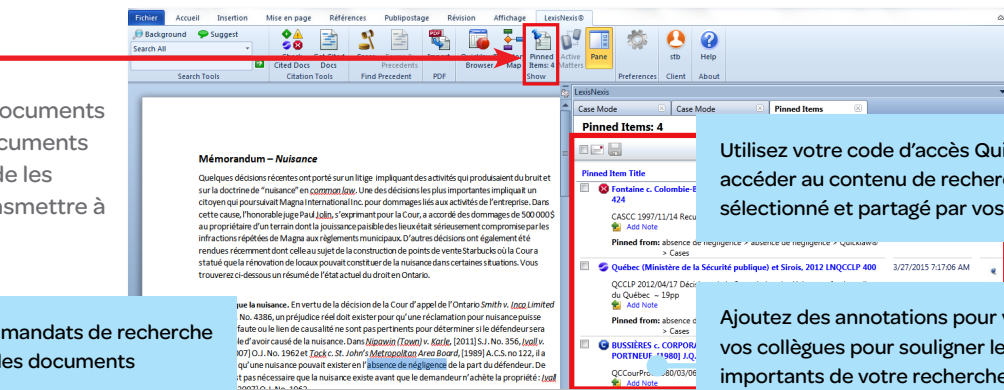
Fichier Accueil Insertion Mise en page Références Publipostage Révision Affichage LexisNexis®

Background Suggest
Search All
Search Tools

Cited Docs Docs
Citation Tools
Precedents
Find Precedent
PDF
Browser Map
Pinned Items: 4
Show
Active Matters Pane
Preferences
stb
Client
Help
About

ocuments
cuments
de les
nsmettre à

Mémorandum – Nuisance

Quelques décisions récentes ont porté sur un litige impliquant des activités qui produisaient du bruit et sur la doctrine de "nuisance" en common law. Une des décisions les plus importantes impliquait un citoyen qui poursuivait Magna International Inc. pour dommages liés aux activités de l'entreprise. Dans cette cause, l'honorable juge Paul Jolin, s'exprimant pour la Cour, a accordé des dommages de 500 000$ au propriétaire d'un terrain dont la jouissance paisible des lieux était sérieusement compromise par les infractions répétées de Magna aux règlements municipaux. D'autres décisions ont également été rendues récemment dont celle au sujet de la construction de points de vente Starbucks où la Cour a statué que la rénovation de locaux pouvait constituer de la nuisance dans certaines situations. Vous trouverez ci-dessous un résumé de l'état actuel du droit en Ontario.

que la nuisance. En vertu de la décision de la Cour d'appel de l'Ontario Smith v. Inco Limited No. 4386, un préjudice réel doit exister pour qu'une réclamation pour nuisance puisse faute ou le lien de causalité ne sont pas pertinents pour déterminer si le défendeur sera de l'avoir causé de la nuisance. Dans Nipawin (Town) v. Karle, [2011] S.J. No. 356, Ivall v. 07] O.J. No. 1962 et Tock c. St. John's Metropolitan Area Board, [1989] A.C.S. no 122, il a qu'une nuisance pouvait exister en l'absence de négligence de la part du défendeur. De est pas nécessaire que la nuisance existe avant que le demandeur n'achète la propriété : Ivall 2007] O.J. No. 1962

mandats de recherche
les documents

LexisNexis
Case Mode Case Mode Pinned Items
Pinned Items: 4
Pinned Item Title
Fontaine c. Colombie-B
424
CASCC 1997/11/14 Recu
Add Note
Pinned from: absence de négligence > absence de négligence > QuickLaw®
> Cases
Québec (Ministère de la Sécurité publique) et Sirois, 2012 LNQCCLP 400 3/27/2015 7:17:06 AM
QCCLP 2012/04/17 Décision
du Québec ~ 19pp
Add Note
Pinned from: absence de
> Cases
BUSSIÈRES c. CORPOR
PORTNEUF, [1980] J.Q.
QCCourProv 1980/03/06
Add Note

Utilisez votre code d'accès Qui accéder au contenu de recherc sélectionné et partagé par vos

Ajoutez des annotations pour vos collègues pour souligner le importants de votre recherche